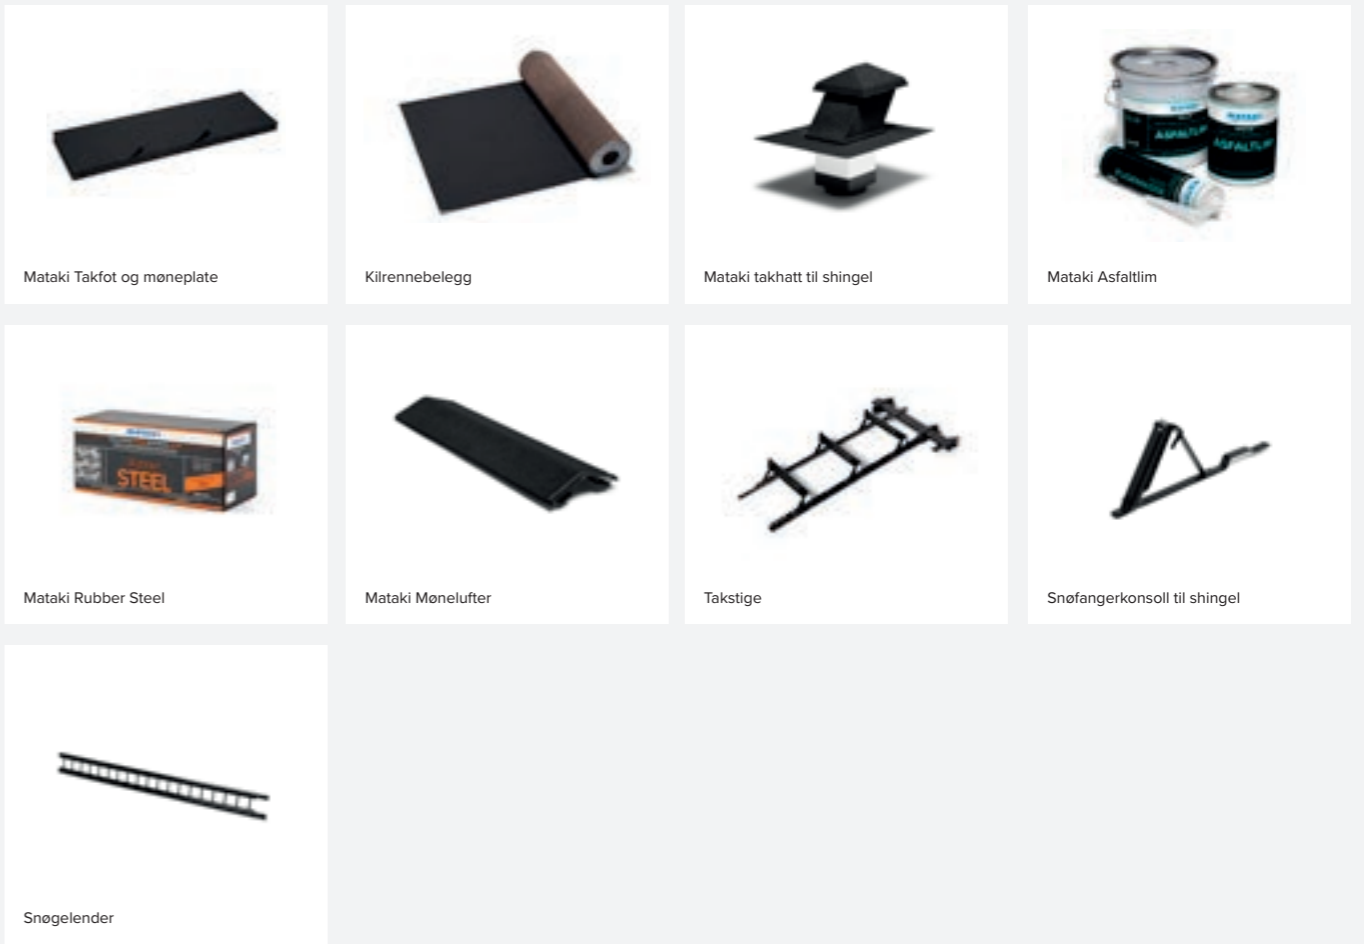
Mataki Takfot og møneplate

Kilrennebelegg

Mataki takhatt til shingel

ASFALTLIM

ASFALTLIM

Mataki Asfaltlim

STEEL

Mataki Rubber Steel

Mataki Mønelufter

Takstige

Snøfangerkonsoll til shingel

Snøgelender